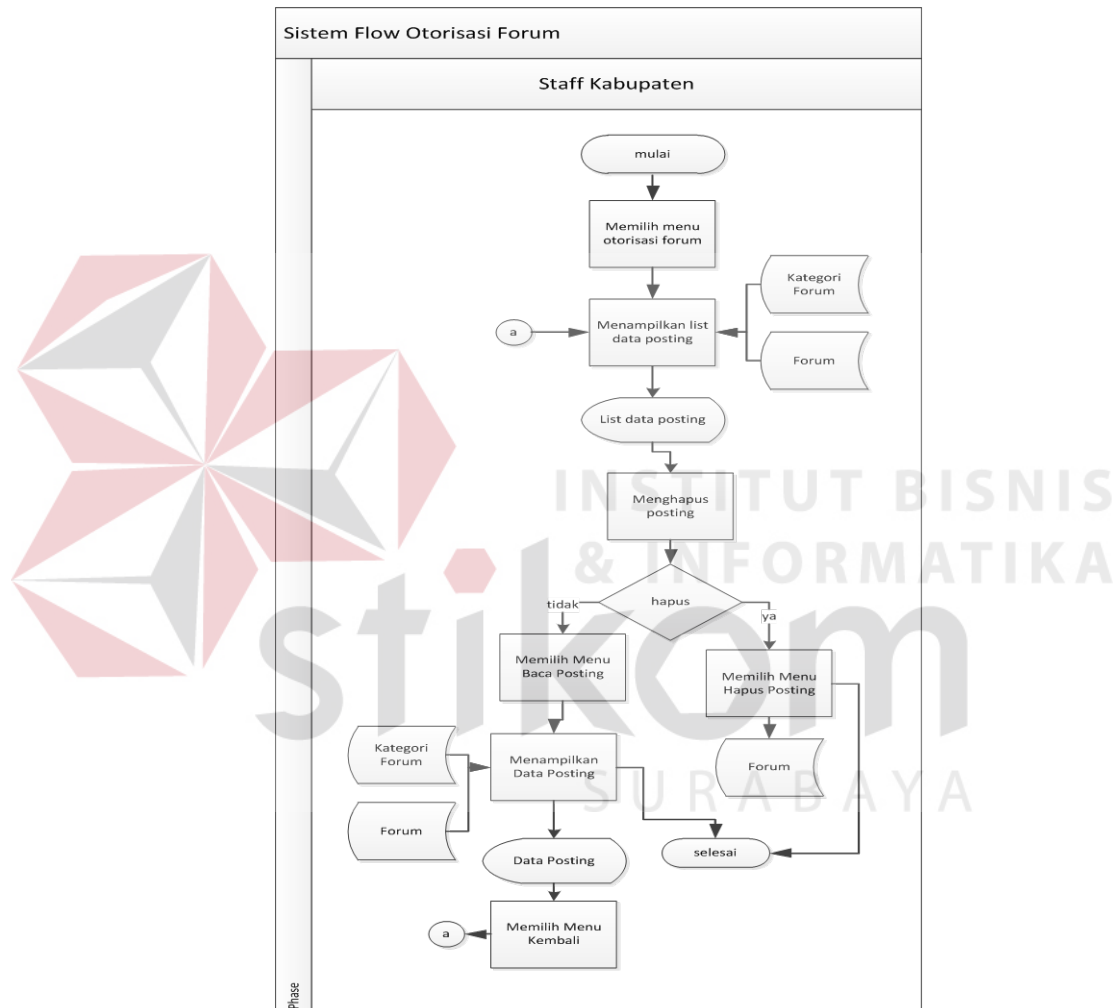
Sistem Flow Otorisasi Forum

Staff Kabupaten

mulai

Memilih menu otorisasi forum

Kategori Forum

a

Menampilkan list data posting

Forum

List data posting

Menghapus posting

hapus

tidak

ya

Memilih Menu Baca Posting

Memilih Menu Hapus Posting

Kategori Forum

Menampilkan Data Posting

Forum

Forum

selesai

Data Posting

a

Memilih Menu Kembali

Phase

INSTITUT BISNIS & INFORMATIKA

stikom

SURABAYA